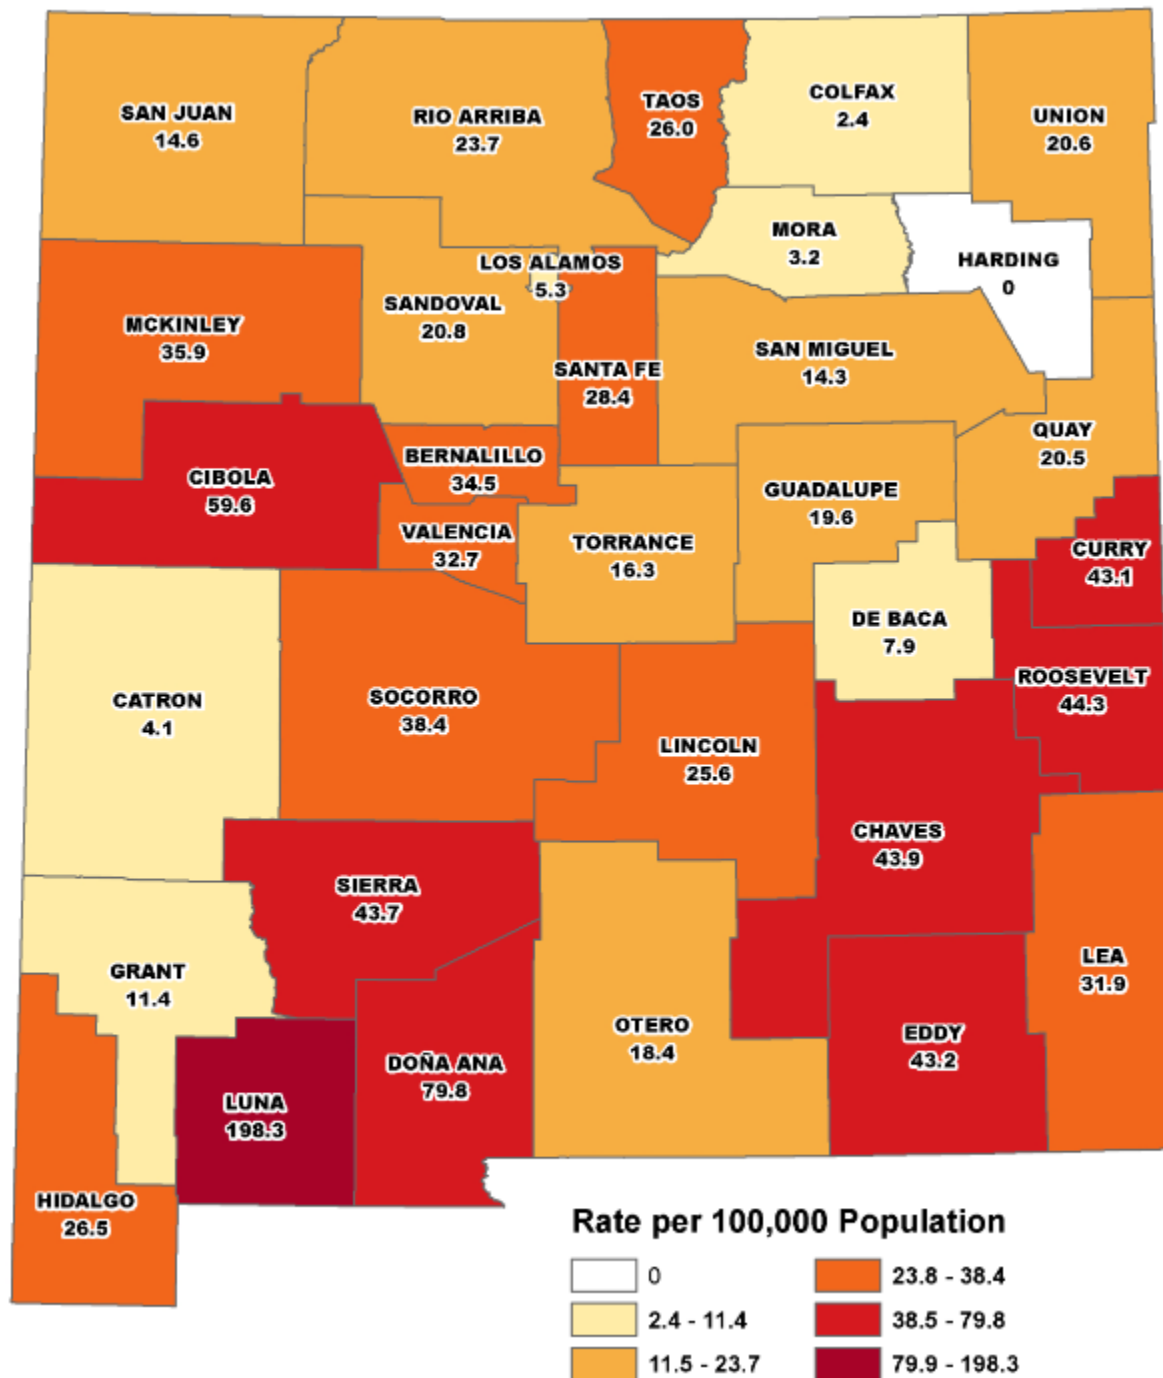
SAN JUAN
14.6

RIO ARRIBA
23.7

TAOS
26.0

COLFAX
2.4

UNION
20.6

MORA
3.2

HARDING
0

LOS ALAMOS
5.3

SANDOVAL
20.8

MCKINLEY
35.9

SANTA FE
28.4

SAN MIGUEL
14.3

QUAY
20.5

CIBOLA
59.6

BERNALILLO
34.5

VALENCIA
32.7

TORRANCE
16.3

GUADALUPE
19.6

CURRY
43.1

DE BACA
7.9

ROOSEVELT
44.3

CATRON
4.1

SOCORRO
38.4

LINCOLN
25.6

CHAVES
43.9

SIERRA
43.7

LEA
31.9

GRANT
11.4

OTERO
18.4

EDDY
43.2

DOÑA ANA
79.8

LUNA
198.3

HIDALGO
26.5

Rate per 100,000 Population

0
2.4 - 11.4
11.5 - 23.7
23.8 - 38.4
38.5 - 79.8
79.9 - 198.3